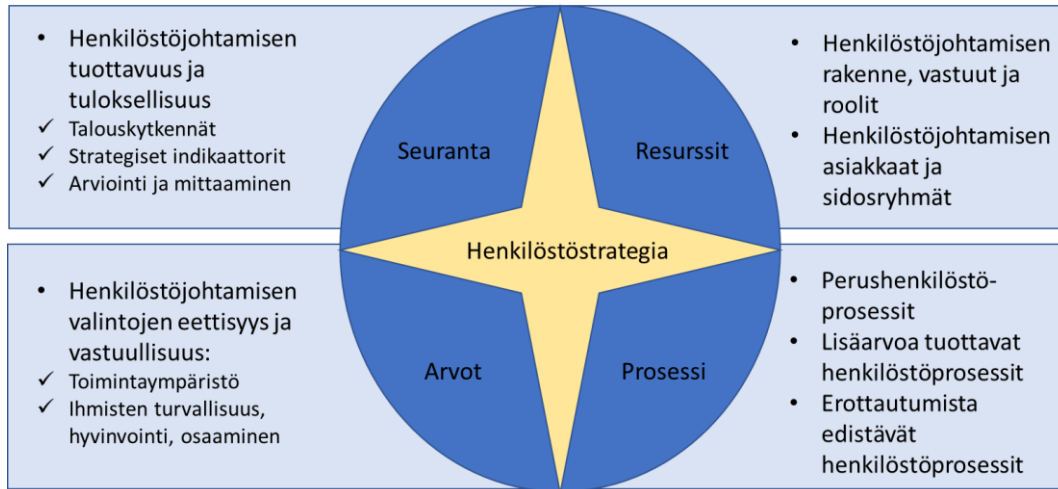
• Henkilöstöjohtamisen tuottavuus ja tuloksellisuus
✓ Talouskytkennät
✓ Strategiset indikaattorit
✓ Arviointi ja mittaaminen

Seuranta

Resurssit

• Henkilöstöjohtamisen rakenne, vastuut ja roolit
• Henkilöstöjohtamisen asiakkaat ja sidosryhmät

Henkilöstöstrategia

• Henkilöstöjohtamisen valintojen eettisyys ja vastuullisuus:
✓ Toimintaympäristö
✓ Ihmisten turvallisuus, hyvinvointi, osaaminen

Arvot

Prosessi

• Perushenkilöstöprosessit
• Lisäarvoa tuottavat henkilöstöprosessit
• Erottautumista edistävät henkilöstöprosessit